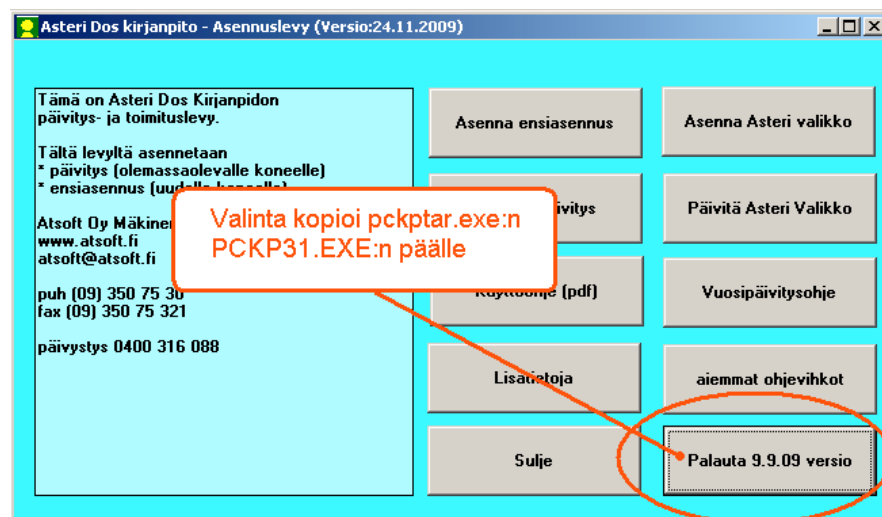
Asteri Dos kirjanpito - Asennuslevy (Versio:24.11.2009)

Tämä on Asteri Dos Kirjanpidon päivitys- ja toimituslevy.

Tältä levyltä asennetaan
* päivitys (olemassaolevalle koneelle)
* ensiasennus (uudelle koneelle)

Atsoft Oy Mäkinen
www.atsoft.fi
atsoft@atsoft.fi

puh (09) 350 75 30
fax (09) 350 75 321

päivystys 0400 316 088

Asenna ensiasennus

Asenna Asteri valikko

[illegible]ivitys

Päivitä Asteri Valikko

Käyttöohje (pdf)

Vuosipäivitysohje

Lisätietoja

aiemmat ohjevihkot

Sulje

Palauta 9.9.09 versio

Valinta kopioi pckptar.exe:n PCKP31.EXE:n päälle